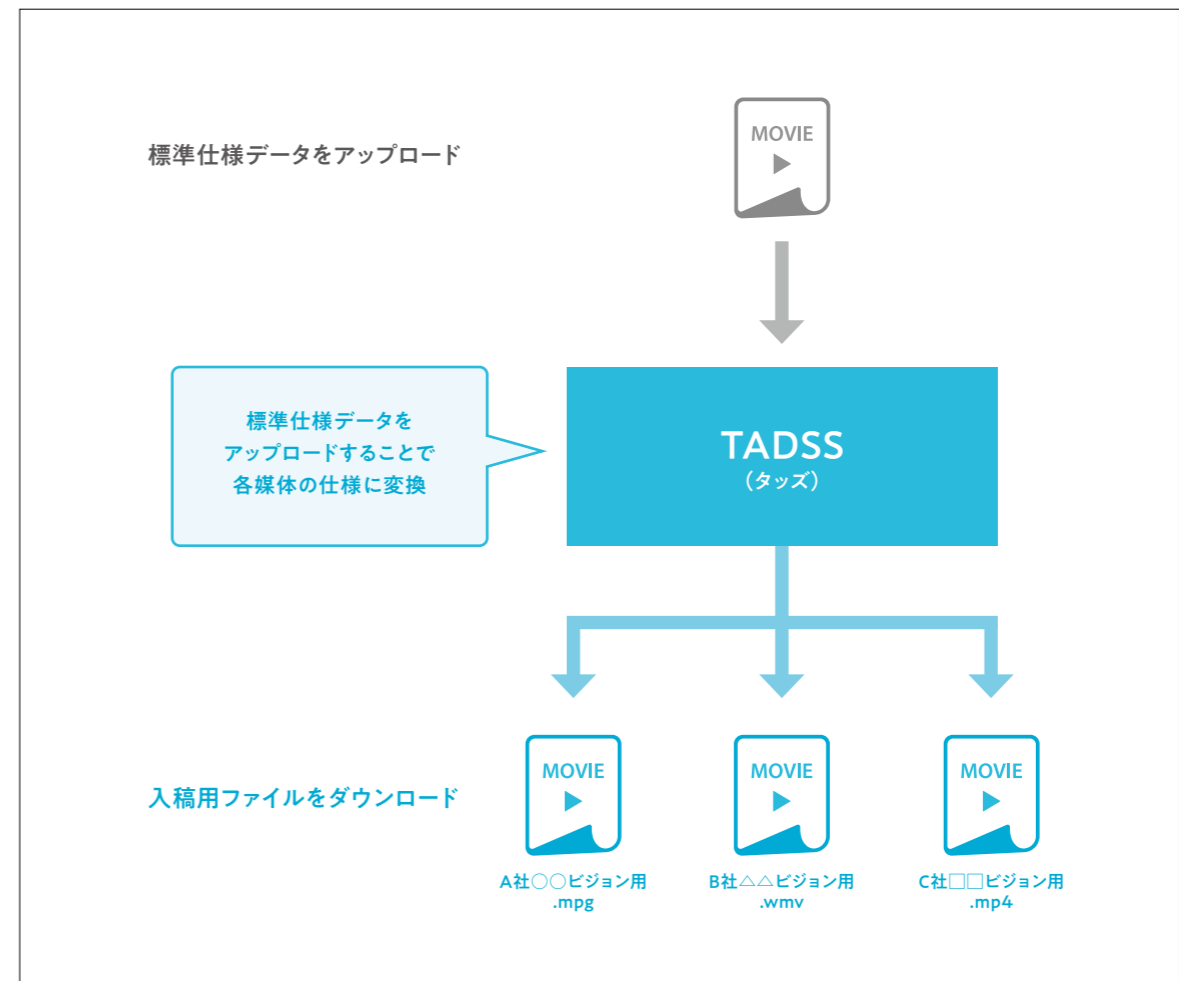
標準仕様データをアップロード

MOVIE

標準仕様データを
アップロードすることで
各媒体の仕様に変換

TADSS
（タッズ）

入稿用ファイルをダウンロード

MOVIE

A社○○ビジョン用
.mpg

MOVIE

B社△△ビジョン用
.wmv

MOVIE

C社□□ビジョン用
.mp4